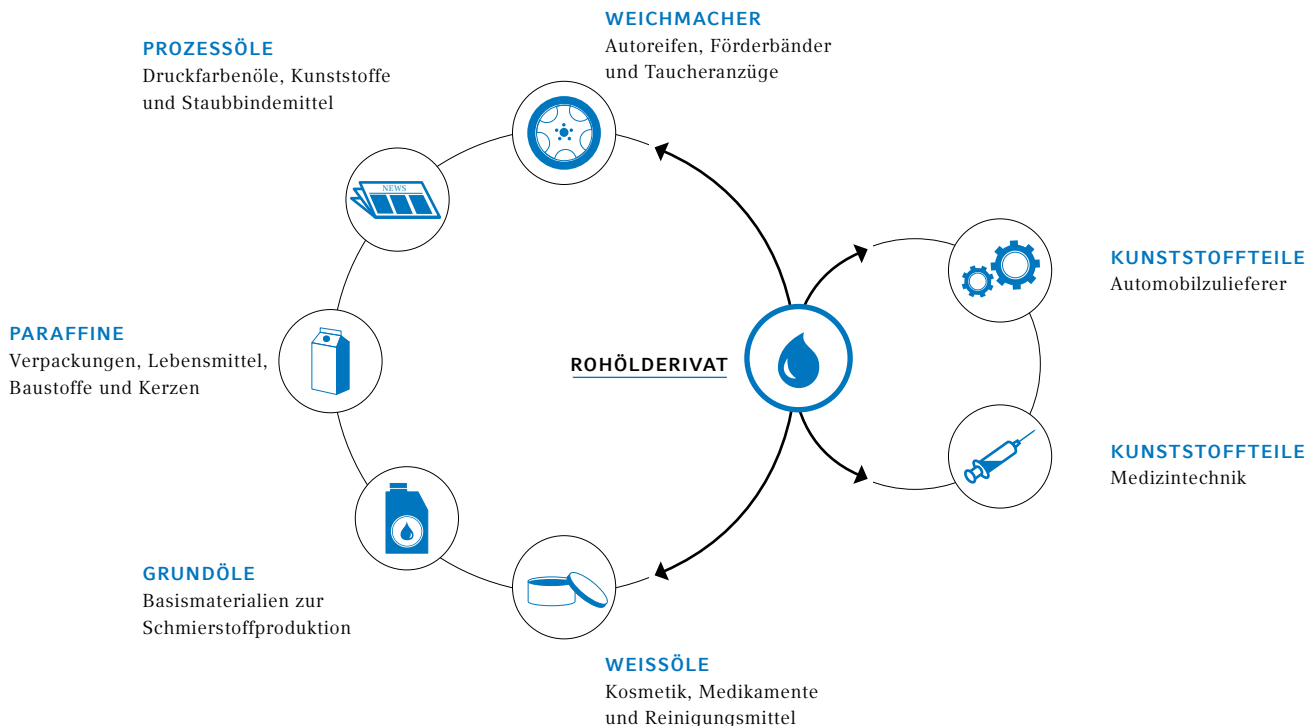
WEICHMACHER
Autoreifen, Förderbänder und Taucheranzüge

PROZESSÖLE
Druckfarbenöle, Kunststoffe und Staubbindemittel

NEWS

KUNSTSTOFFTEILE
Automobilzulieferer

PARAFFINE
Verpackungen, Lebensmittel, Baustoffe und Kerzen

ROHÖLDERIVAT

KUNSTSTOFFTEILE
Medizintechnik

GRUNDÖLE
Basismaterialien zur Schmierstoffproduktion

WEISSÖLE
Kosmetik, Medikamente und Reinigungsmittel